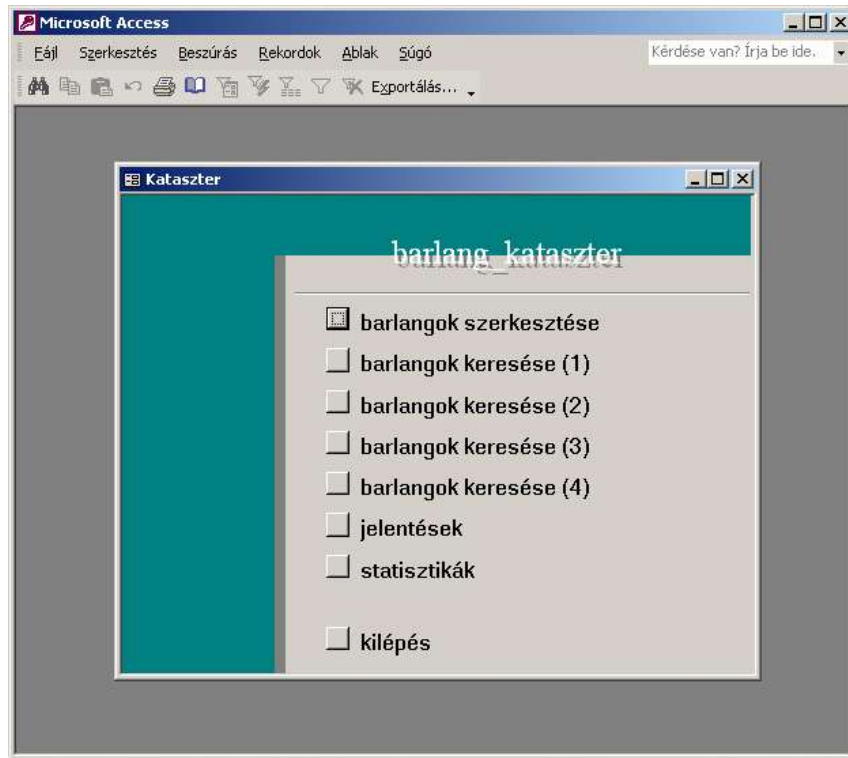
Microsoft Access

Fájl Szerkesztés Beszúrás Rekordok Ablak Súgó

Kérdése van? Írja be ide.

Exportálás...

Kataszter

barlang_kataszter

barlangok szerkesztése

barlangok keresése (1)

barlangok keresése (2)

barlangok keresése (3)

barlangok keresése (4)

jelentések

statisztikák

kilépés